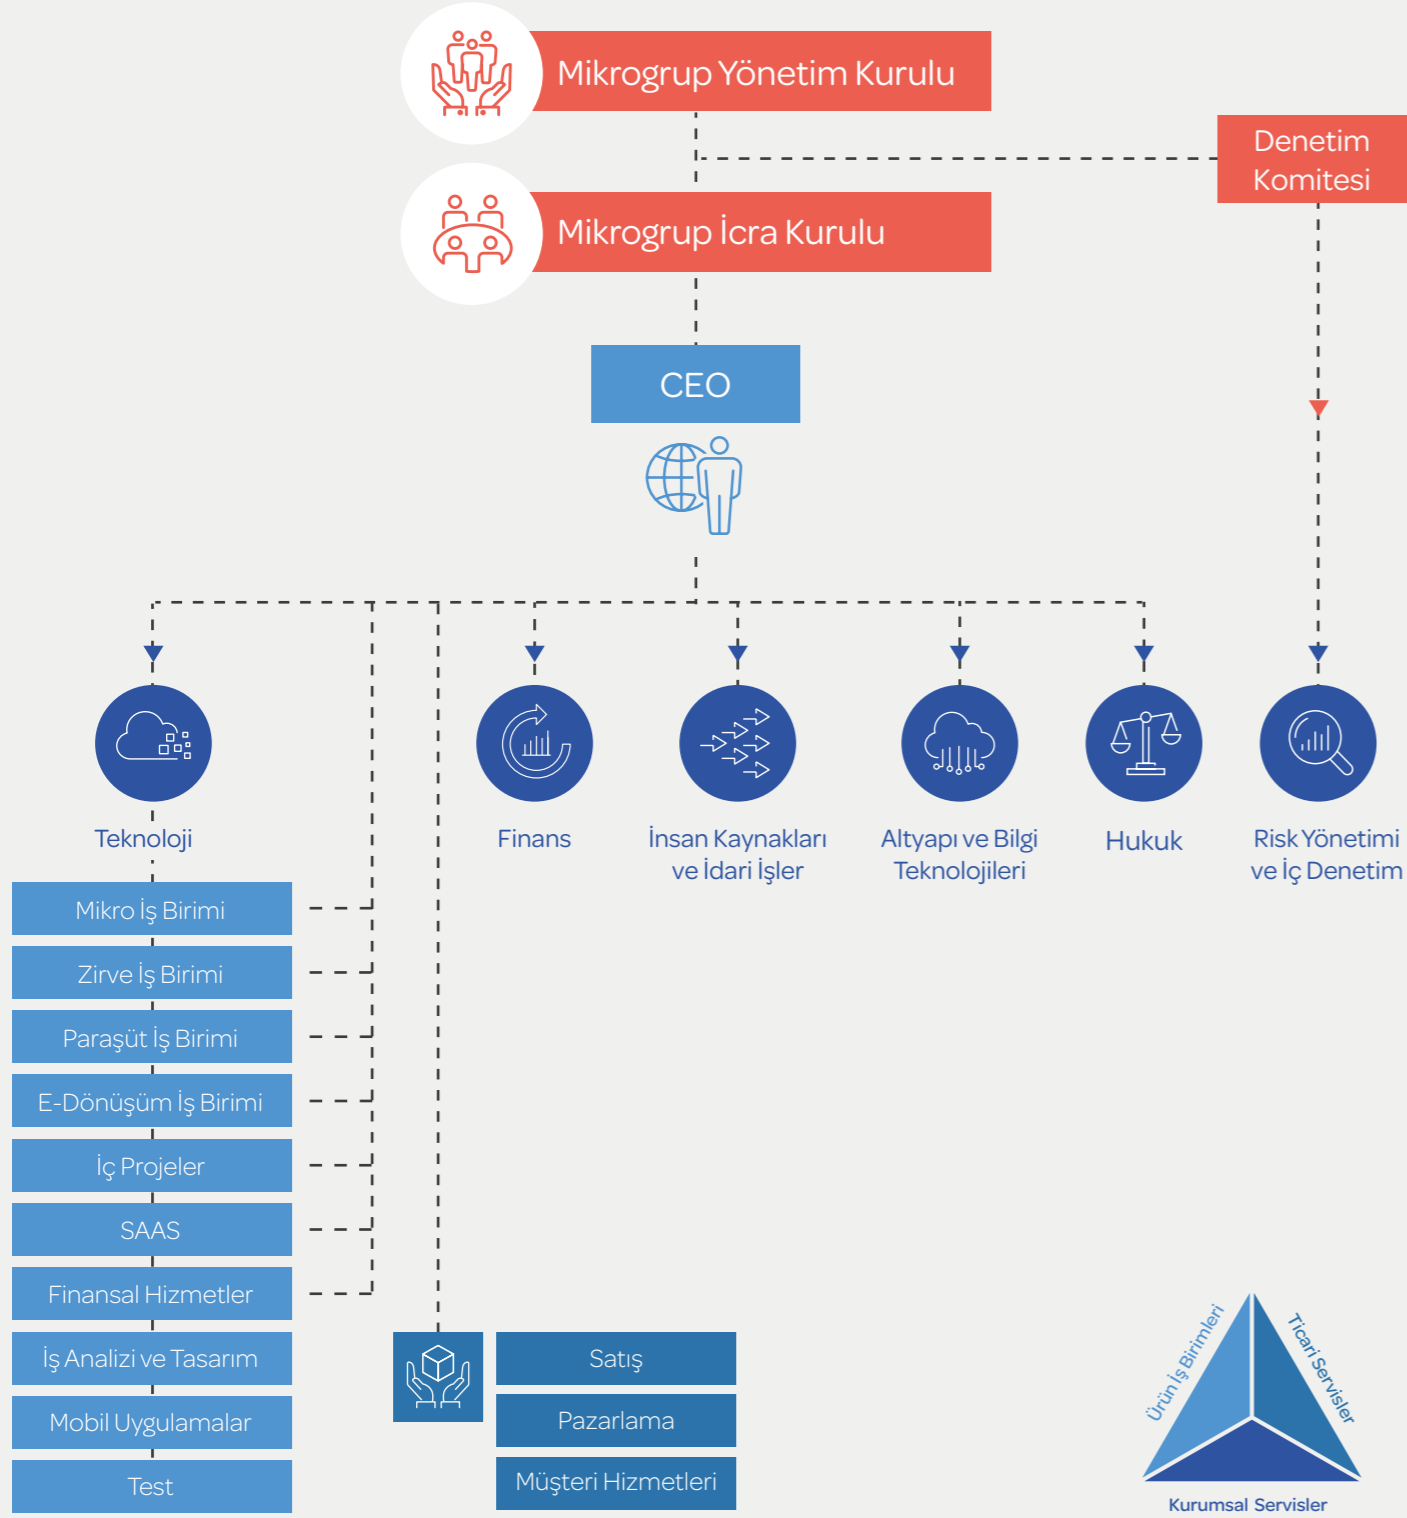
Mikrogrup Yönetim Kurulu

Denetim Komitesi

Mikrogrup İcra Kurulu

CEO

Teknoloji

Finans

İnsan Kaynakları ve İdari İşler

Altyapı ve Bilgi Teknolojileri

Hukuk

Risk Yönetimi ve İç Denetim

Mikro İş Birimi

Zirve İş Birimi

Paraşüt İş Birimi

E-Dönüşüm İş Birimi

İç Projeler

SAAS

Finansal Hizmetler

İş Analizi ve Tasarım

Mobil Uygulamalar

Test

Satış

Pazarlama

Müşteri Hizmetleri

Ürün İş Birimleri

Ticari Servisler

Kurumsal Servisler